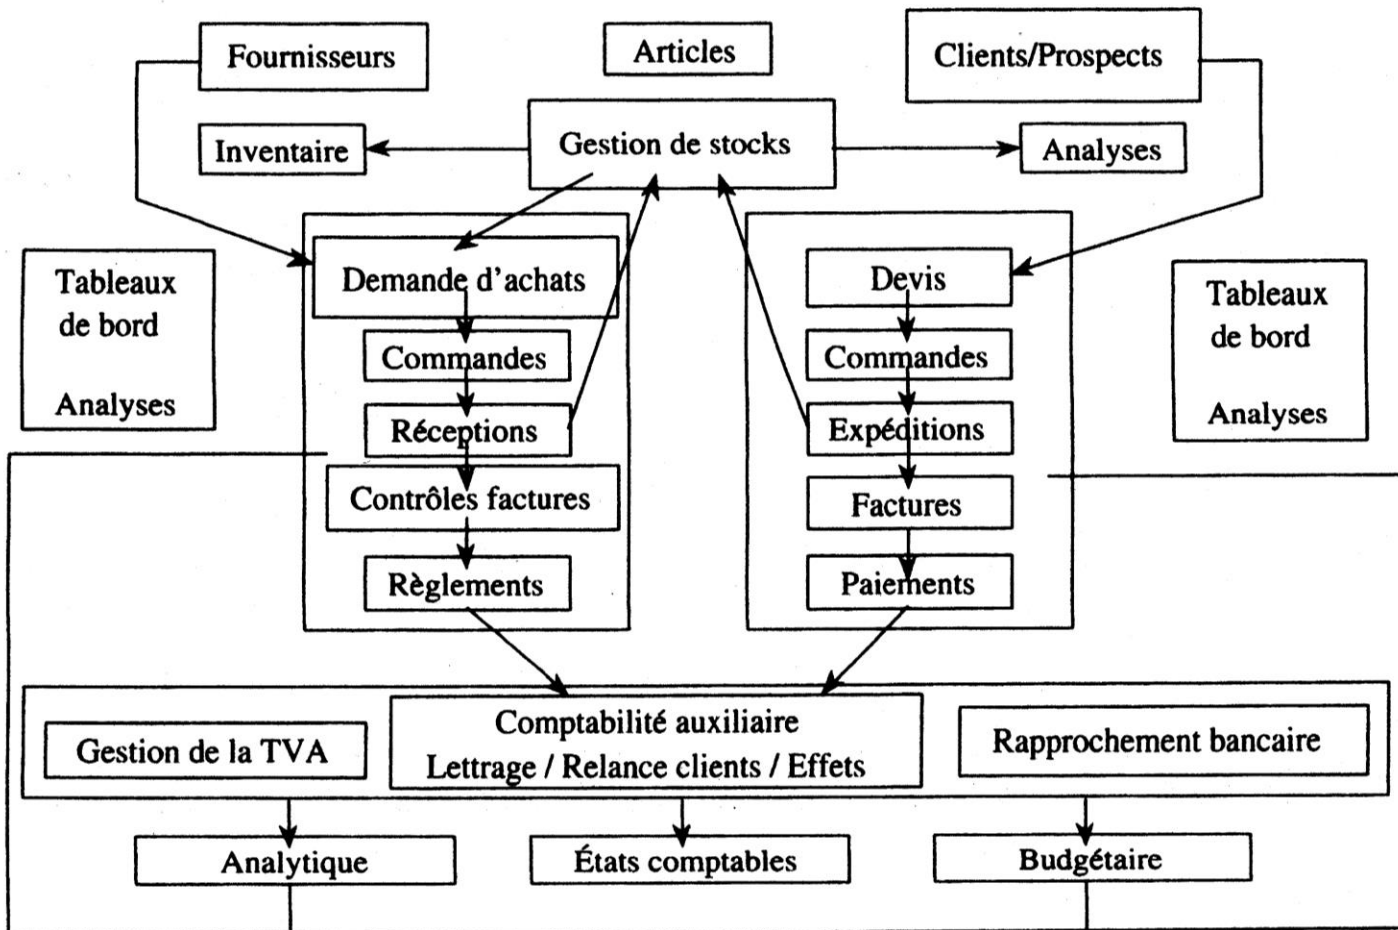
Fournisseurs

Articles

Clients/Prospects

Inventaire

Gestion de stocks

Analyses

Tableaux de bord

Analyses

Demande d'achats

Commandes

Réceptions

Contrôles factures

Règlements

Devis

Commandes

Expéditions

Factures

Paiements

Tableaux de bord

Analyses

Gestion de la TVA

Comptabilité auxiliaire
Lettrage / Relance clients / Effets

Rapprochement bancaire

Analytique

États comptables

Budgétaire